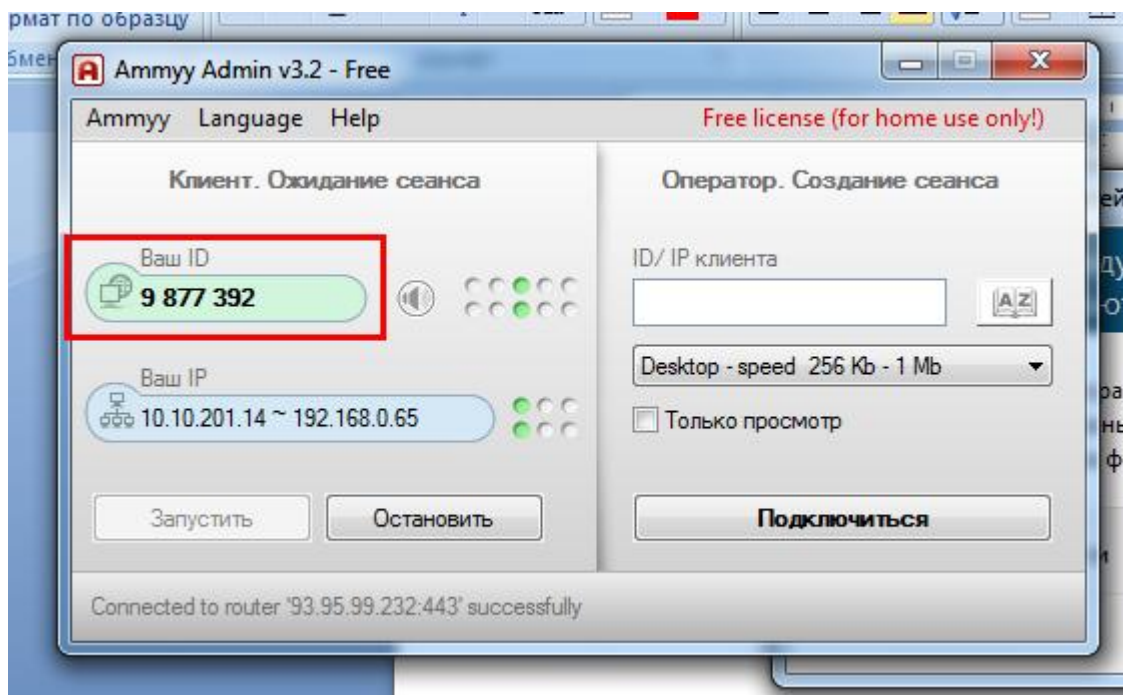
рмат по образцу
бмен

Ammyy Admin v3.2 - Free

Ammyy Language Help
Free license (for home use only!)

Клиент. Ожидание сеанса

Ваш ID
9 877 392

Ваш IP
10.10.201.14 ~ 192.168.0.65

Запустить
Остановить

Оператор. Создание сеанса

ID/ IP клиента

A Z

Desktop - speed 256 Kb - 1 Mb

Только просмотр

Подключиться

Connected to router '93.95.99.232:443' successfully